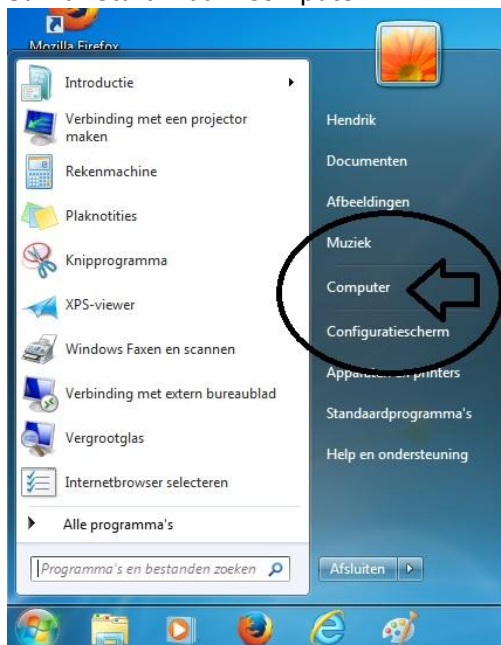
Mozilla Firefox

Introductie

Verbinding met een projector maken

Rekenmachine

Plaknotities

Knipprogramma

XPS-viewer

Windows Faxen en scannen

Verbinding met extern bureaublad

Vergrootglas

Internetbrowser selecteren

Alle programma's

Programma's en bestanden zoeken

Hendrik

Documenten

Afbeeldingen

Muziek

Computer

Configuratiescherm

Apparaten en printers

Standaardprogramma's

Help en ondersteuning

Afsluiten